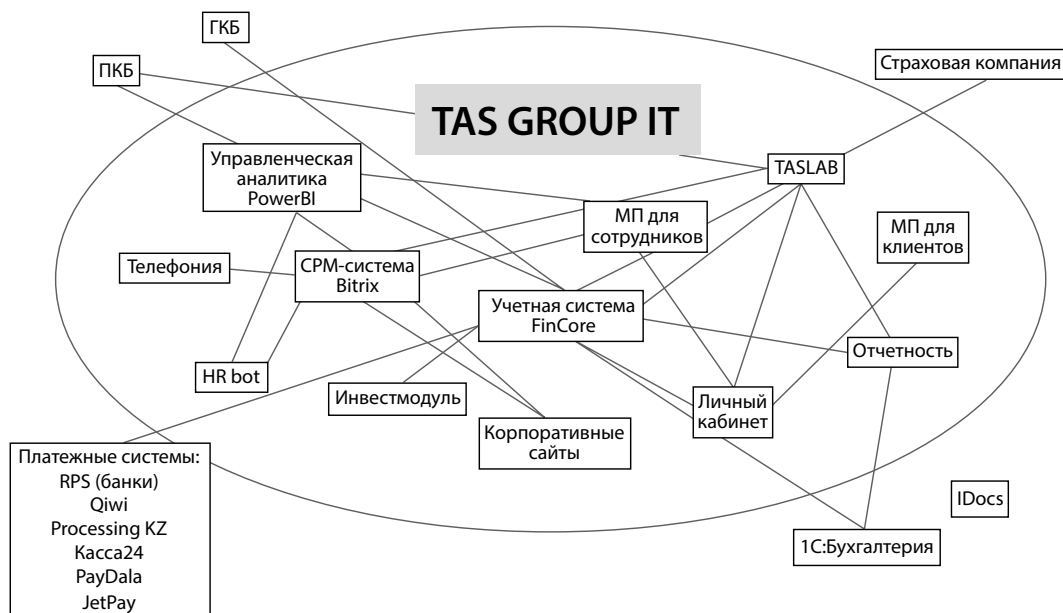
ГКБ

ПКБ

Страховая компания

TAS GROUP IT

TASLAB

Управленческая аналитика PowerBI

МП для сотрудников

МП для клиентов

Телефония

CPM-система Bitrix

Учетная система FinCore

Отчетность

HR bot

Инвестмодуль

Личный кабинет

Корпоративные сайты

Платежные системы:
RPS (банки)
Qiwi
Processing KZ
Касса24
PayDala
JetPay

IDocs

1С:Бухгалтерия